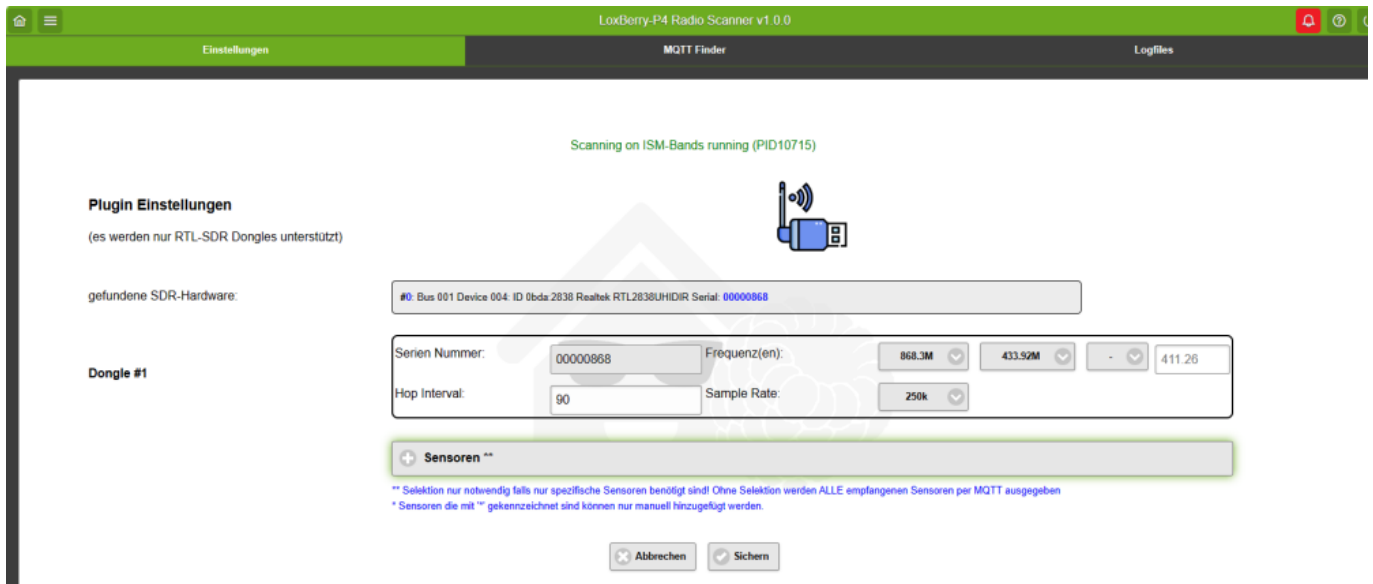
LoxBerry-P4 Radio Scanner v1.0.0

Einstellungen | MQTT Finder | Logfiles

Scanning on ISM-Bands running (PID10715)

Plugin Einstellungen

(es werden nur RTL-SDR Dongles unterstützt)

gefundene SDR-Hardware:

#0: Bus 001 Device 004: ID 0bda:2838 Realtek RTL2838UHIDIR Serial: 00000868

Dongle #1

Serien Nummer: 00000868

Frequenz(en): 868.3M 433.92M - 411.26

Hop Interval: 90

Sample Rate: 250k

Sensoren **

** Selektion nur notwendig falls nur spezifische Sensoren benötigt sind! Ohne Selektion werden ALLE empfangenen Sensoren per MQTT ausgegeben

* Sensoren die mit "*" gekennzeichnet sind können nur manuell hinzugefügt werden.

Abbrechen Sichern